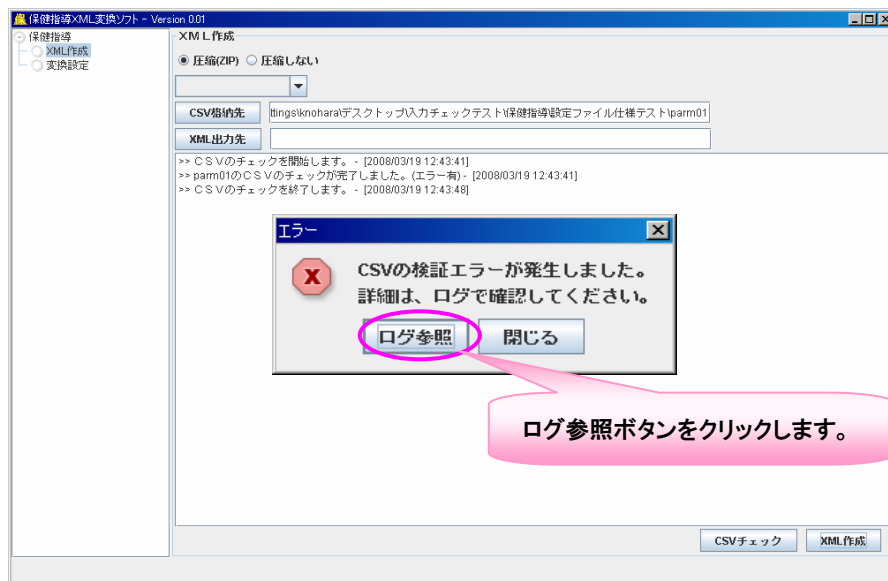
保健指導XML変換ソフト - Version 0.01

保健指導
XML作成
変換設定

XML作成

圧縮(ZIP) 圧縮しない

CSV格納先 ttings\knohara\デスクトップ\入力チェックテスト\保健指導\設定ファイル仕様テスト\parm01

XML出力先

>> CSVのチェックを開始します。 - [2008/03/19 12:43:41]
>> parm01のCSVのチェックが完了しました。(エラー有) - [2008/03/19 12:43:41]
>> CSVのチェックを終了します。 - [2008/03/19 12:43:48]

エラー

CSVの検証エラーが発生しました。
詳細は、ログで確認してください。

ログ参照 閉じる

ログ参照ボタンをクリックします。

CSVチェック XML作成